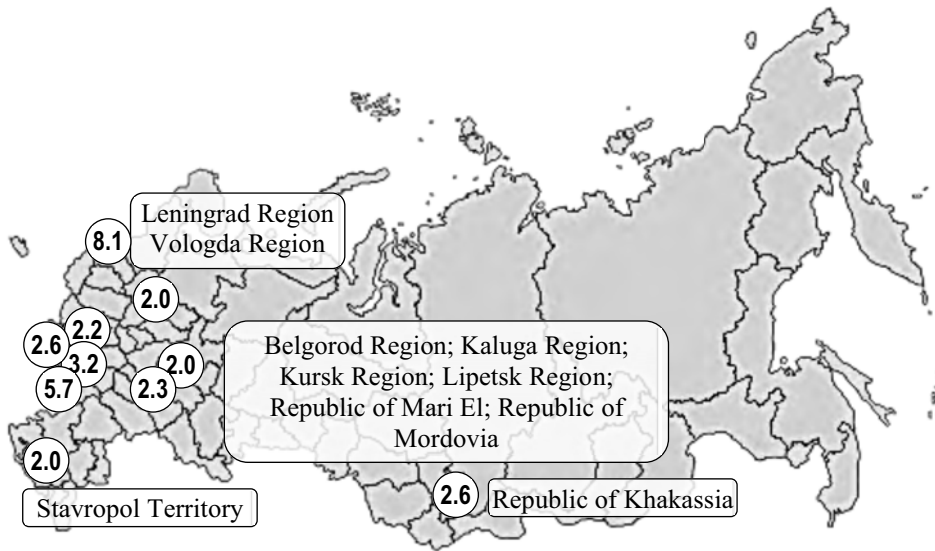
Leningrad Region
Vologda Region

8.1

2.0

2.2

2.6

3.2

2.0

5.7

2.3

Belgorod Region; Kaluga Region; Kursk Region; Lipetsk Region; Republic of Mari El; Republic of Mordovia

2.0

Stavropol Territory

2.6

Republic of Khakassia